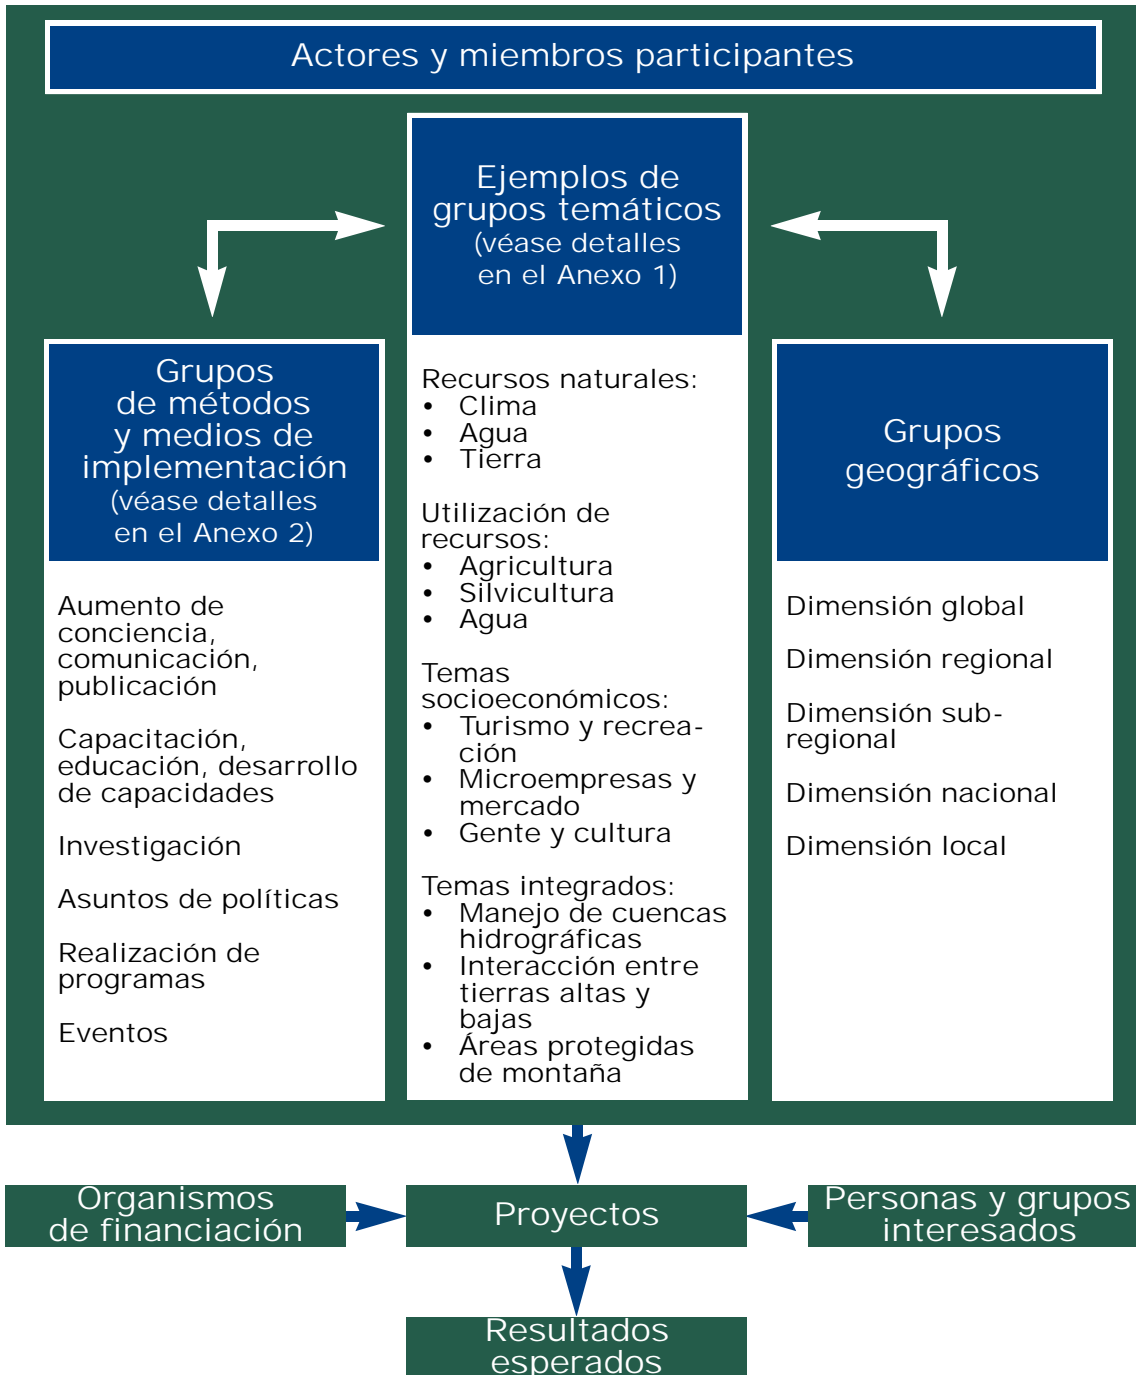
Actores y miembros participantes

Ejemplos de grupos temáticos (véase detalles en el Anexo 1)

Grupos de métodos y medios de implementación (véase detalles en el Anexo 2)

Aumento de conciencia, comunicación, publicación

Capacitación, educación, desarrollo de capacidades

Investigación

Asuntos de políticas

Realización de programas

Eventos

Recursos naturales:
• Clima
• Agua
• Tierra

Utilización de recursos:
• Agricultura
• Silvicultura
• Agua

Temas socioeconómicos:
• Turismo y recreación
• Microempresas y mercado
• Gente y cultura

Temas integrados:
• Manejo de cuencas hidrográficas
• Interacción entre tierras altas y bajas
• Áreas protegidas de montaña

Grupos geográficos

Dimensión global

Dimensión regional

Dimensión subregional

Dimensión nacional

Dimensión local

Organismos de financiación

Proyectos

Personas y grupos interesados

Resultados esperados